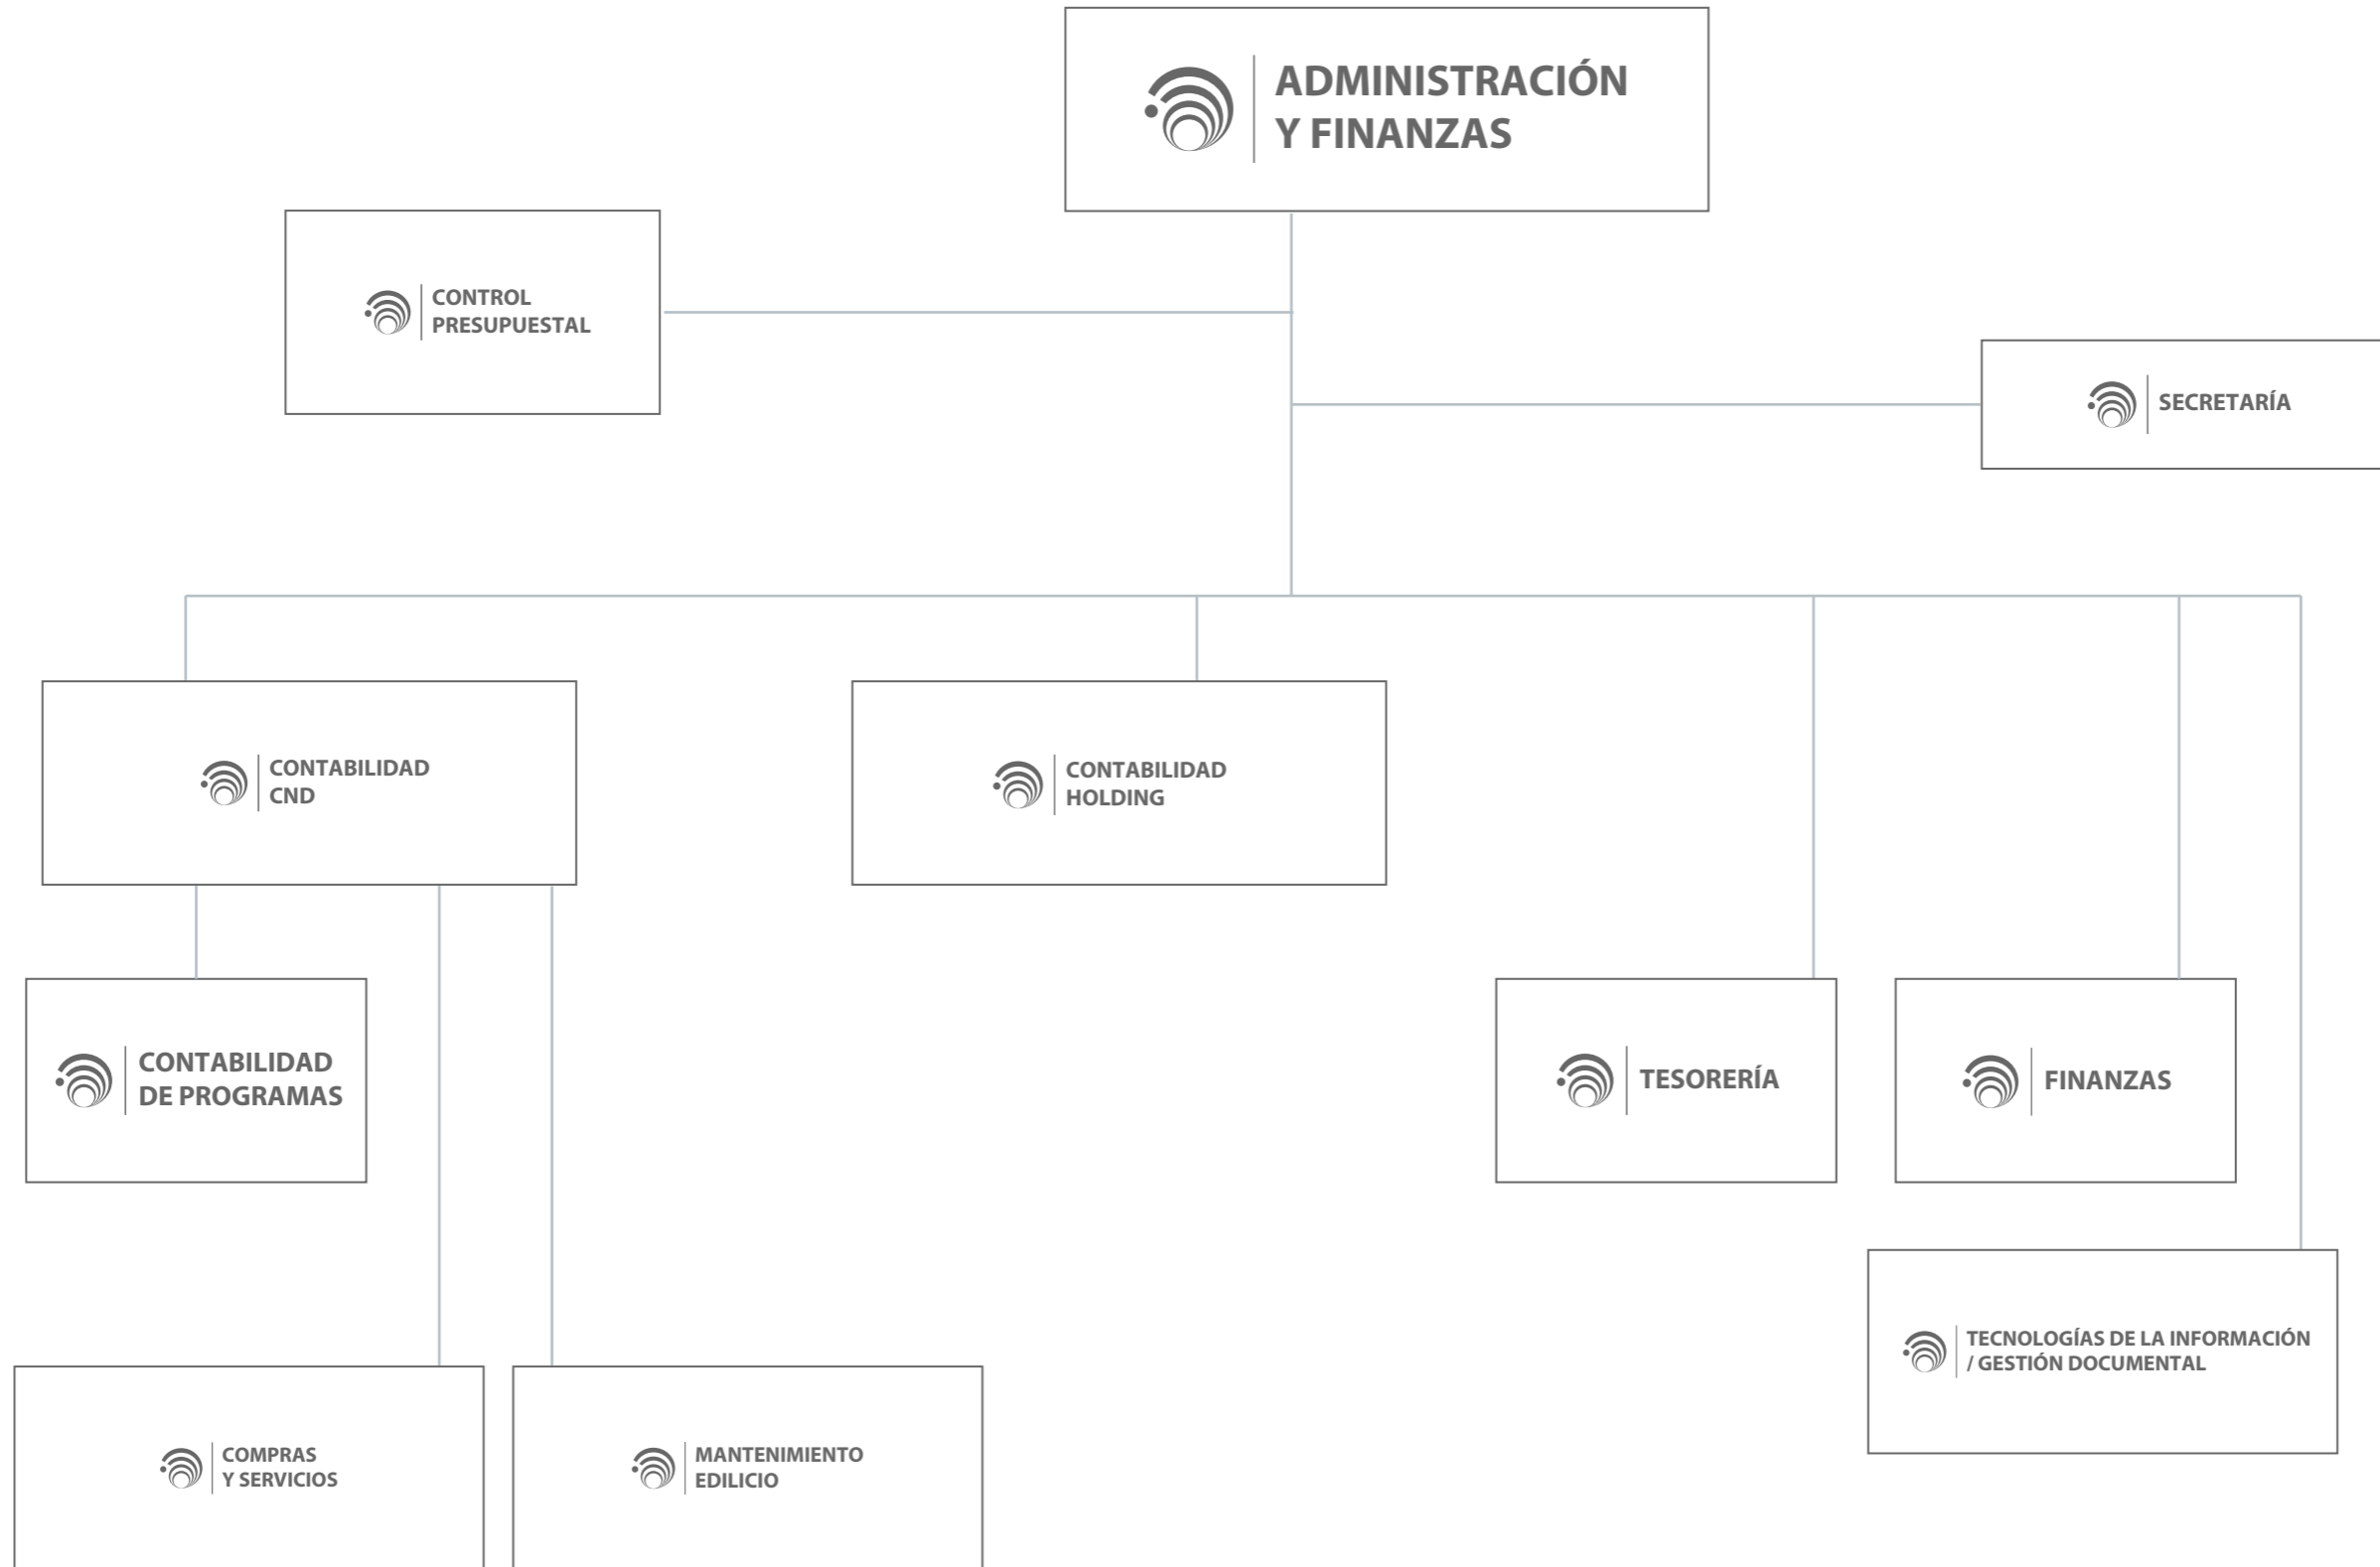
ADMINISTRACIÓN
Y FINANZAS

CONTROL
PRESUPUESTAL

SECRETARÍA

CONTABILIDAD
CND

CONTABILIDAD
HOLDING

CONTABILIDAD
DE PROGRAMAS

TESORERÍA

FINANZAS

TECNOLOGÍAS DE LA INFORMACIÓN
/ GESTIÓN DOCUMENTAL

COMPRAS
Y SERVICIOS

MANTENIMIENTO
EDILICIO